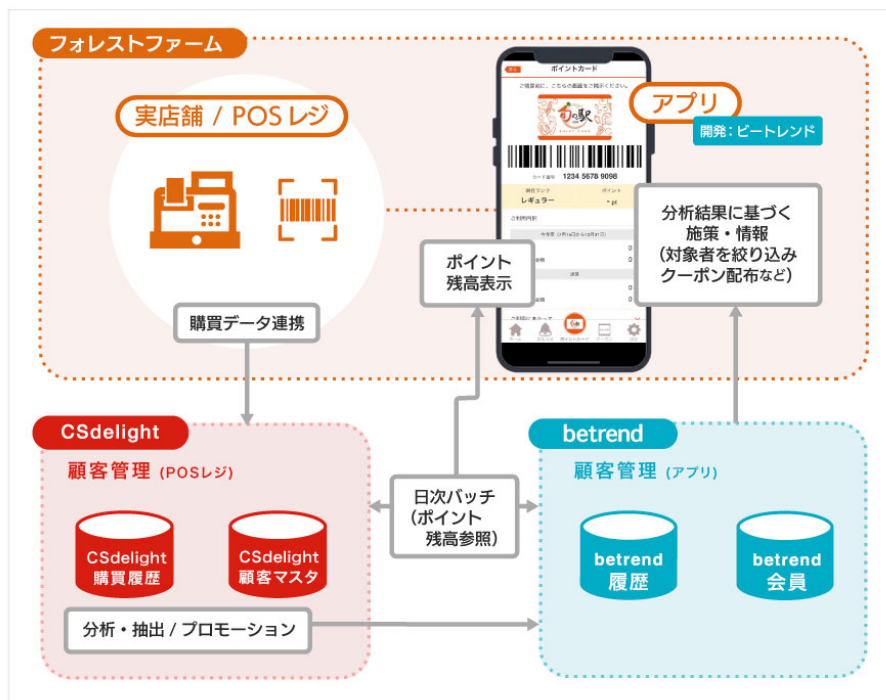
フォレストファーム

実店舗 / POS レジ

アプリ

開発：ビートレンド

ポイントカード

ご精算前に、こちらの画面をご提示ください。

カード番号 1234 5678 9098

レギュラー

分析結果に基づく
施策・情報
（対象者を絞り込み
クーポン配布など）

ポイント
残高表示

購買データ連携

CSdelight

顧客管理（POSレジ）

CSdelight
購買履歴

CSdelight
顧客マスタ

日次バッチ
（ポイント
残高参照）

betrend

顧客管理（アプリ）

betrend
履歴

betrend
会員

分析・抽出 / プロモーション